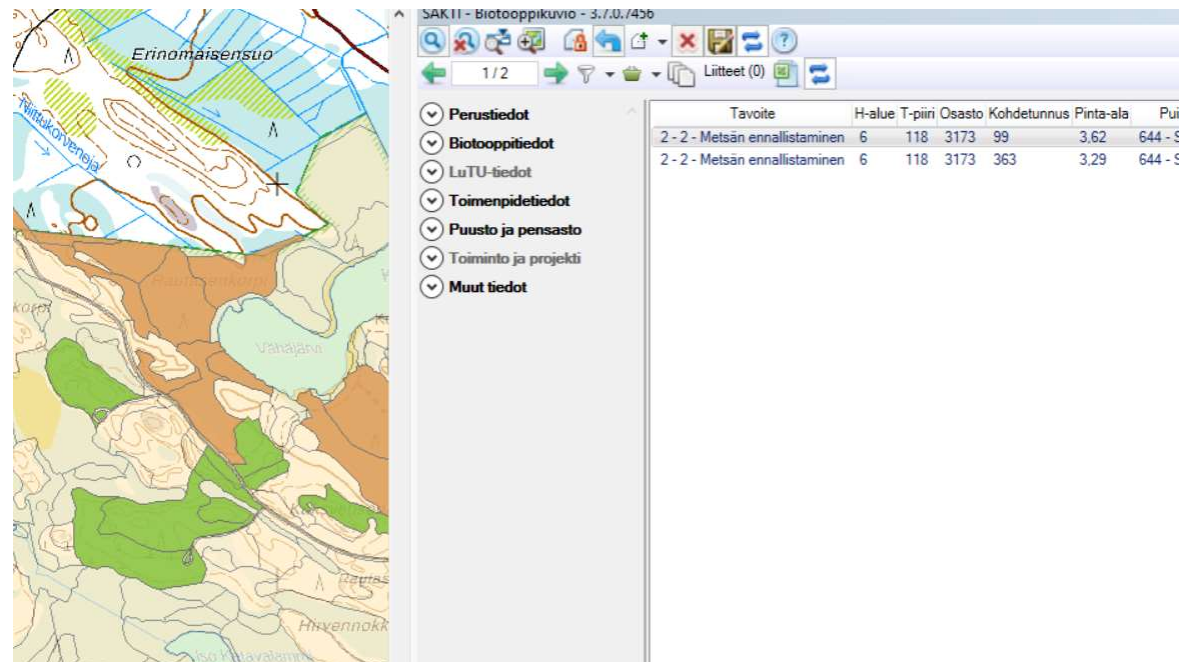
Erinomaisensuo

Niittukorveneva

Raut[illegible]enkorpi

Vähäjärvi

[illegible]tas

Hirvennokk

SAKTI - Biotooppikuvio - 3.7.0.7456

1 / 2

Liitteet (0)

Perustiedot
Biotooppitiedot
LuTU-tiedot
Toimenpidetiedot
Puusto ja pensasto
Toiminto ja projekti
Muut tiedot

| Tavoite | H-alue | T-piiri | Osasto | Kohdetunnus | Pinta-ala | Pui |
|---|---|---|---|---|---|---|
| 2 - 2 - Metsän ennallistaminen | 6 | 118 | 3173 | 99 | 3,62 | 644 - S |
| 2 - 2 - Metsän ennallistaminen | 6 | 118 | 3173 | 363 | 3,29 | 644 - S |